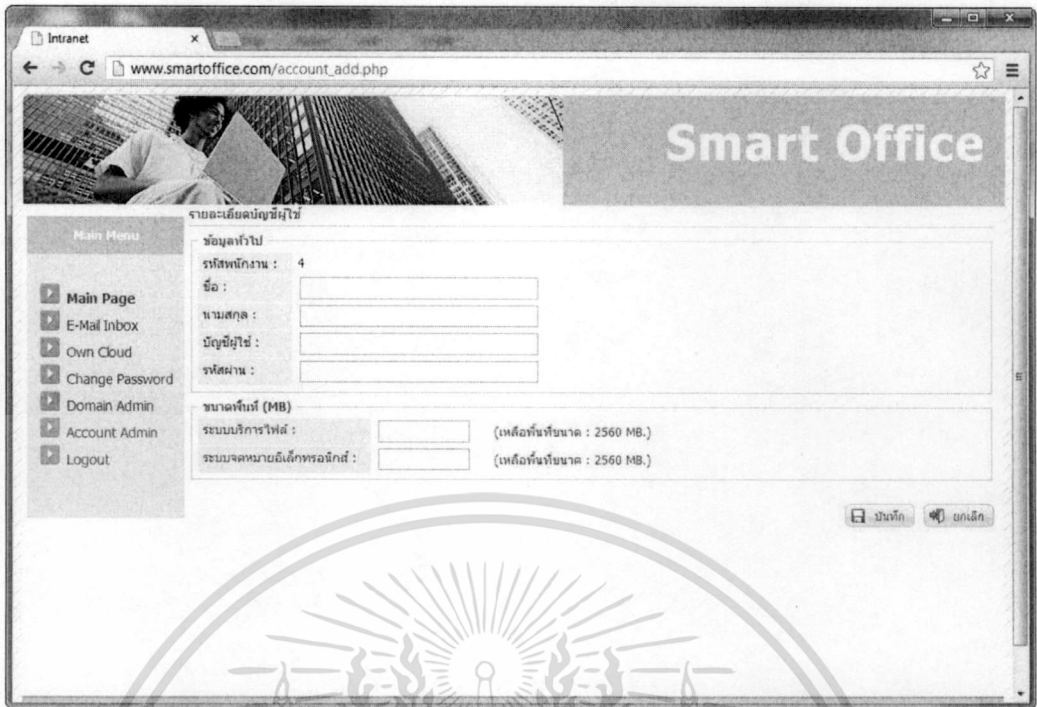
Intranet

www.smartoffice.com/account_add.php

Smart Office

Main Menu

Main Page
E-Mail Inbox
Own Cloud
Change Password
Domain Admin
Account Admin
Logout

รายละเอียดบัญชีผู้ใช้

ข้อมูลทั่วไป

รหัสพนักงาน : 4
ชื่อ :
นามสกุล :
บัญชีผู้ใช้ :
รหัสผ่าน :

ขนาดพื้นที่ (MB)

ระบบบริการไฟล์ : (เหลือพื้นที่ขนาด : 2560 MB.)
ระบบจดหมายอิเล็กทรอนิกส์ : (เหลือพื้นที่ขนาด : 2560 MB.)

บันทึก ยกเลิก